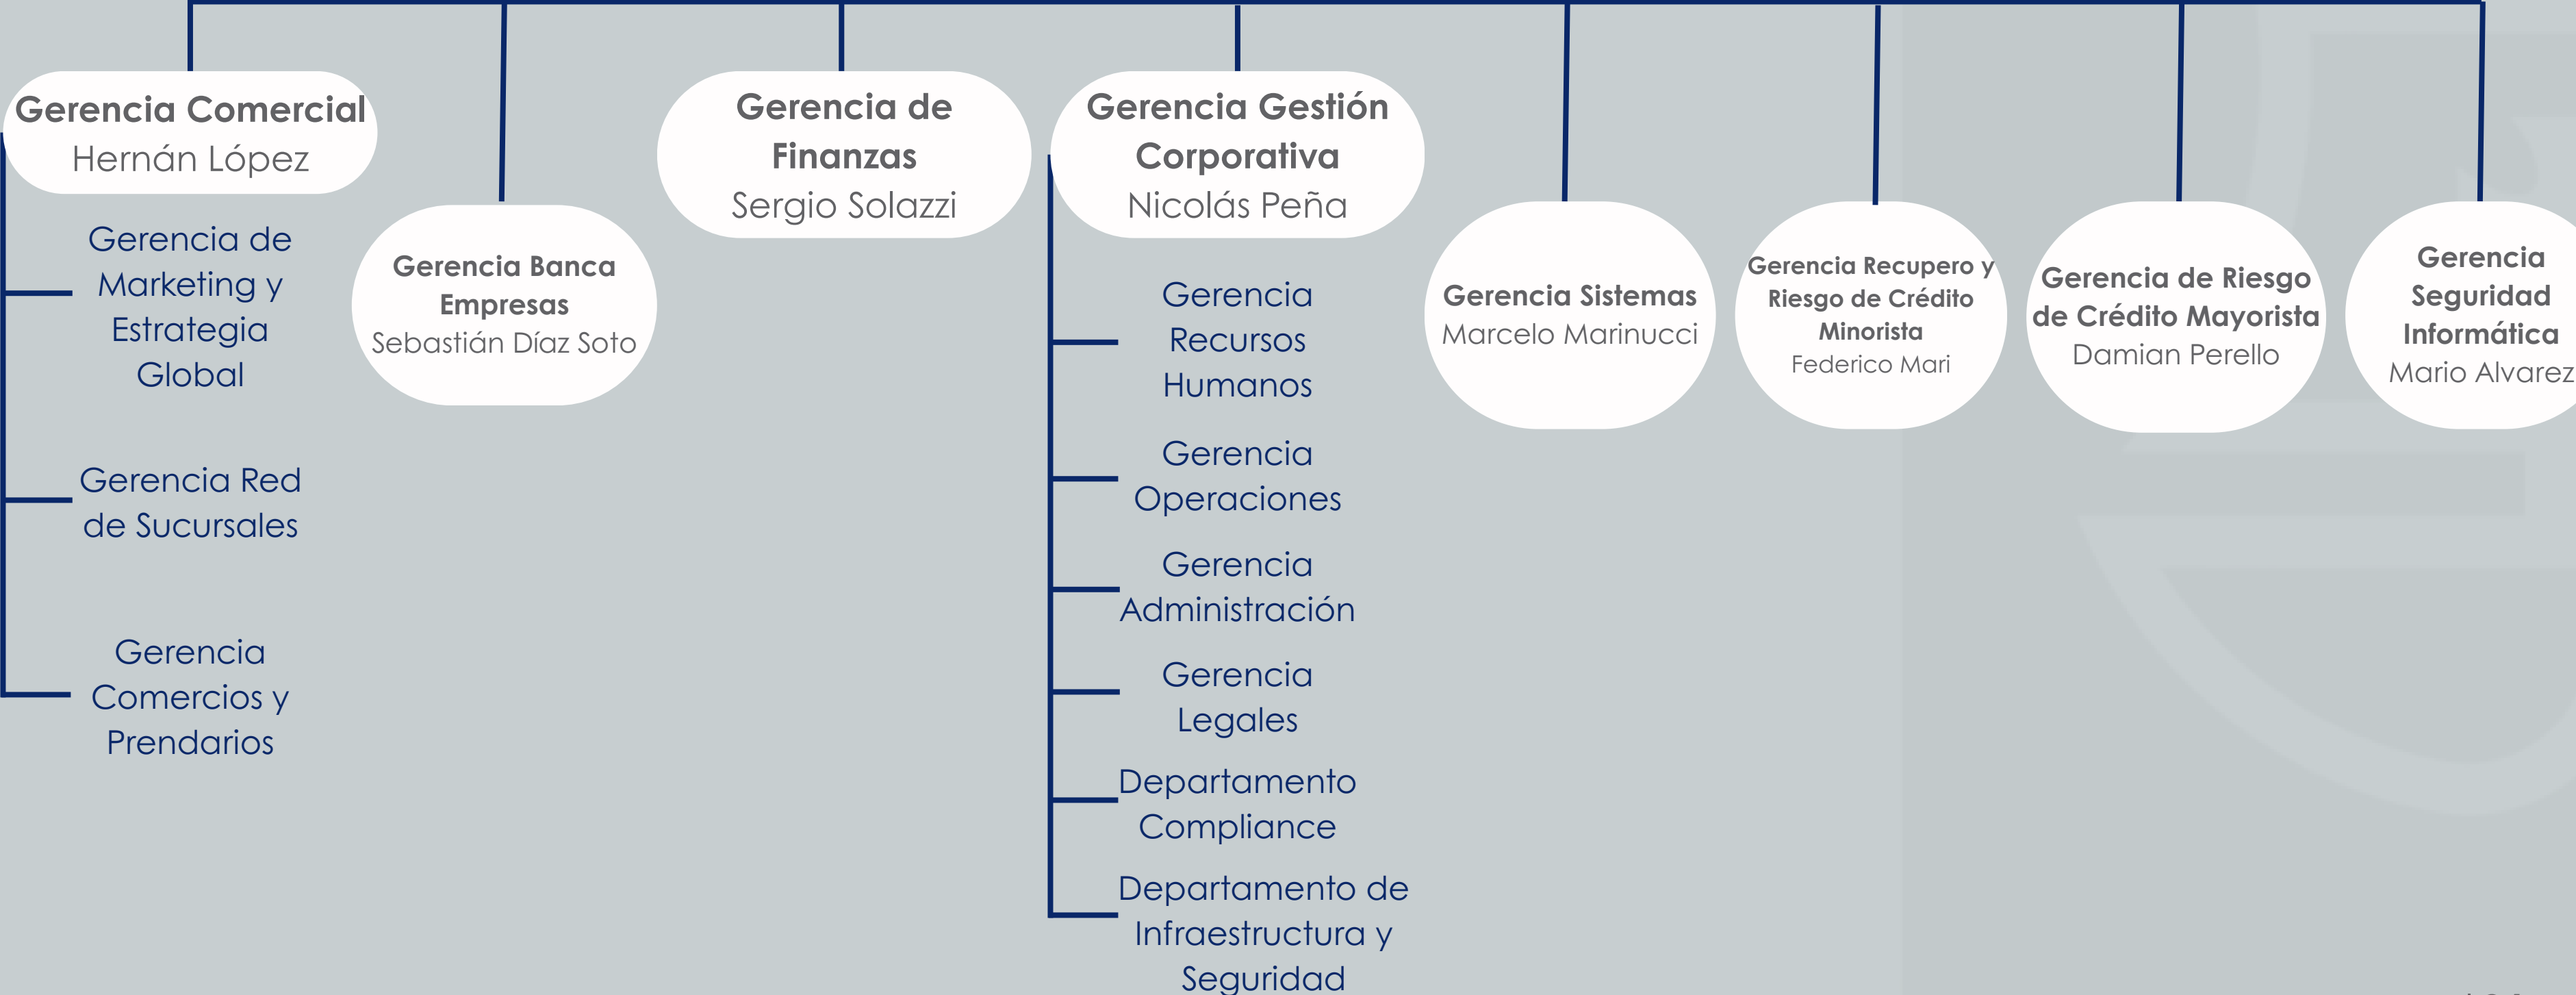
Gerencia Comercial
Hernán López

Gerencia de Marketing y Estrategia Global

Gerencia Red de Sucursales

Gerencia Comercios y Prendarios

Gerencia Banca Empresas
Sebastián Díaz Soto

Gerencia de Finanzas
Sergio Solazzi

Gerencia Gestión Corporativa
Nicolás Peña

Gerencia Recursos Humanos

Gerencia Operaciones

Gerencia Administración

Gerencia Legales

Departamento Compliance

Departamento de Infraestructura y Seguridad

Gerencia Sistemas
Marcelo Marinucci

Gerencia Recupero y Riesgo de Crédito Minorista
Federico Mari

Gerencia de Riesgo de Crédito Mayorista
Damian Perello

Gerencia Seguridad Informática
Mario Alvarez